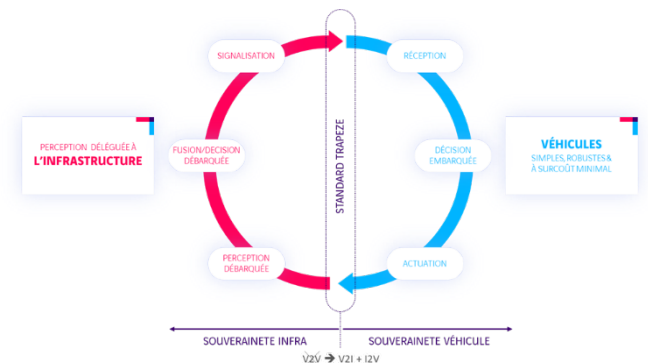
SIGNALISATION

RÉCEPTION

PERCEPTION DÉLÉGUÉE À
L'INFRASTRUCTURE

FUSION/DECISION DÉBARQUÉE

STANDARD TRAPEZE

DÉCISION EMBARQUÉE

VÉHICULES
SIMPLES, ROBUSTES & À SURCOÛT MINIMAL

PERCEPTION DÉBARQUÉE

ACTUATION

SOUVERAINETE INFRA

SOUVERAINETE VÉHICULE

V2V → V2I + I2V